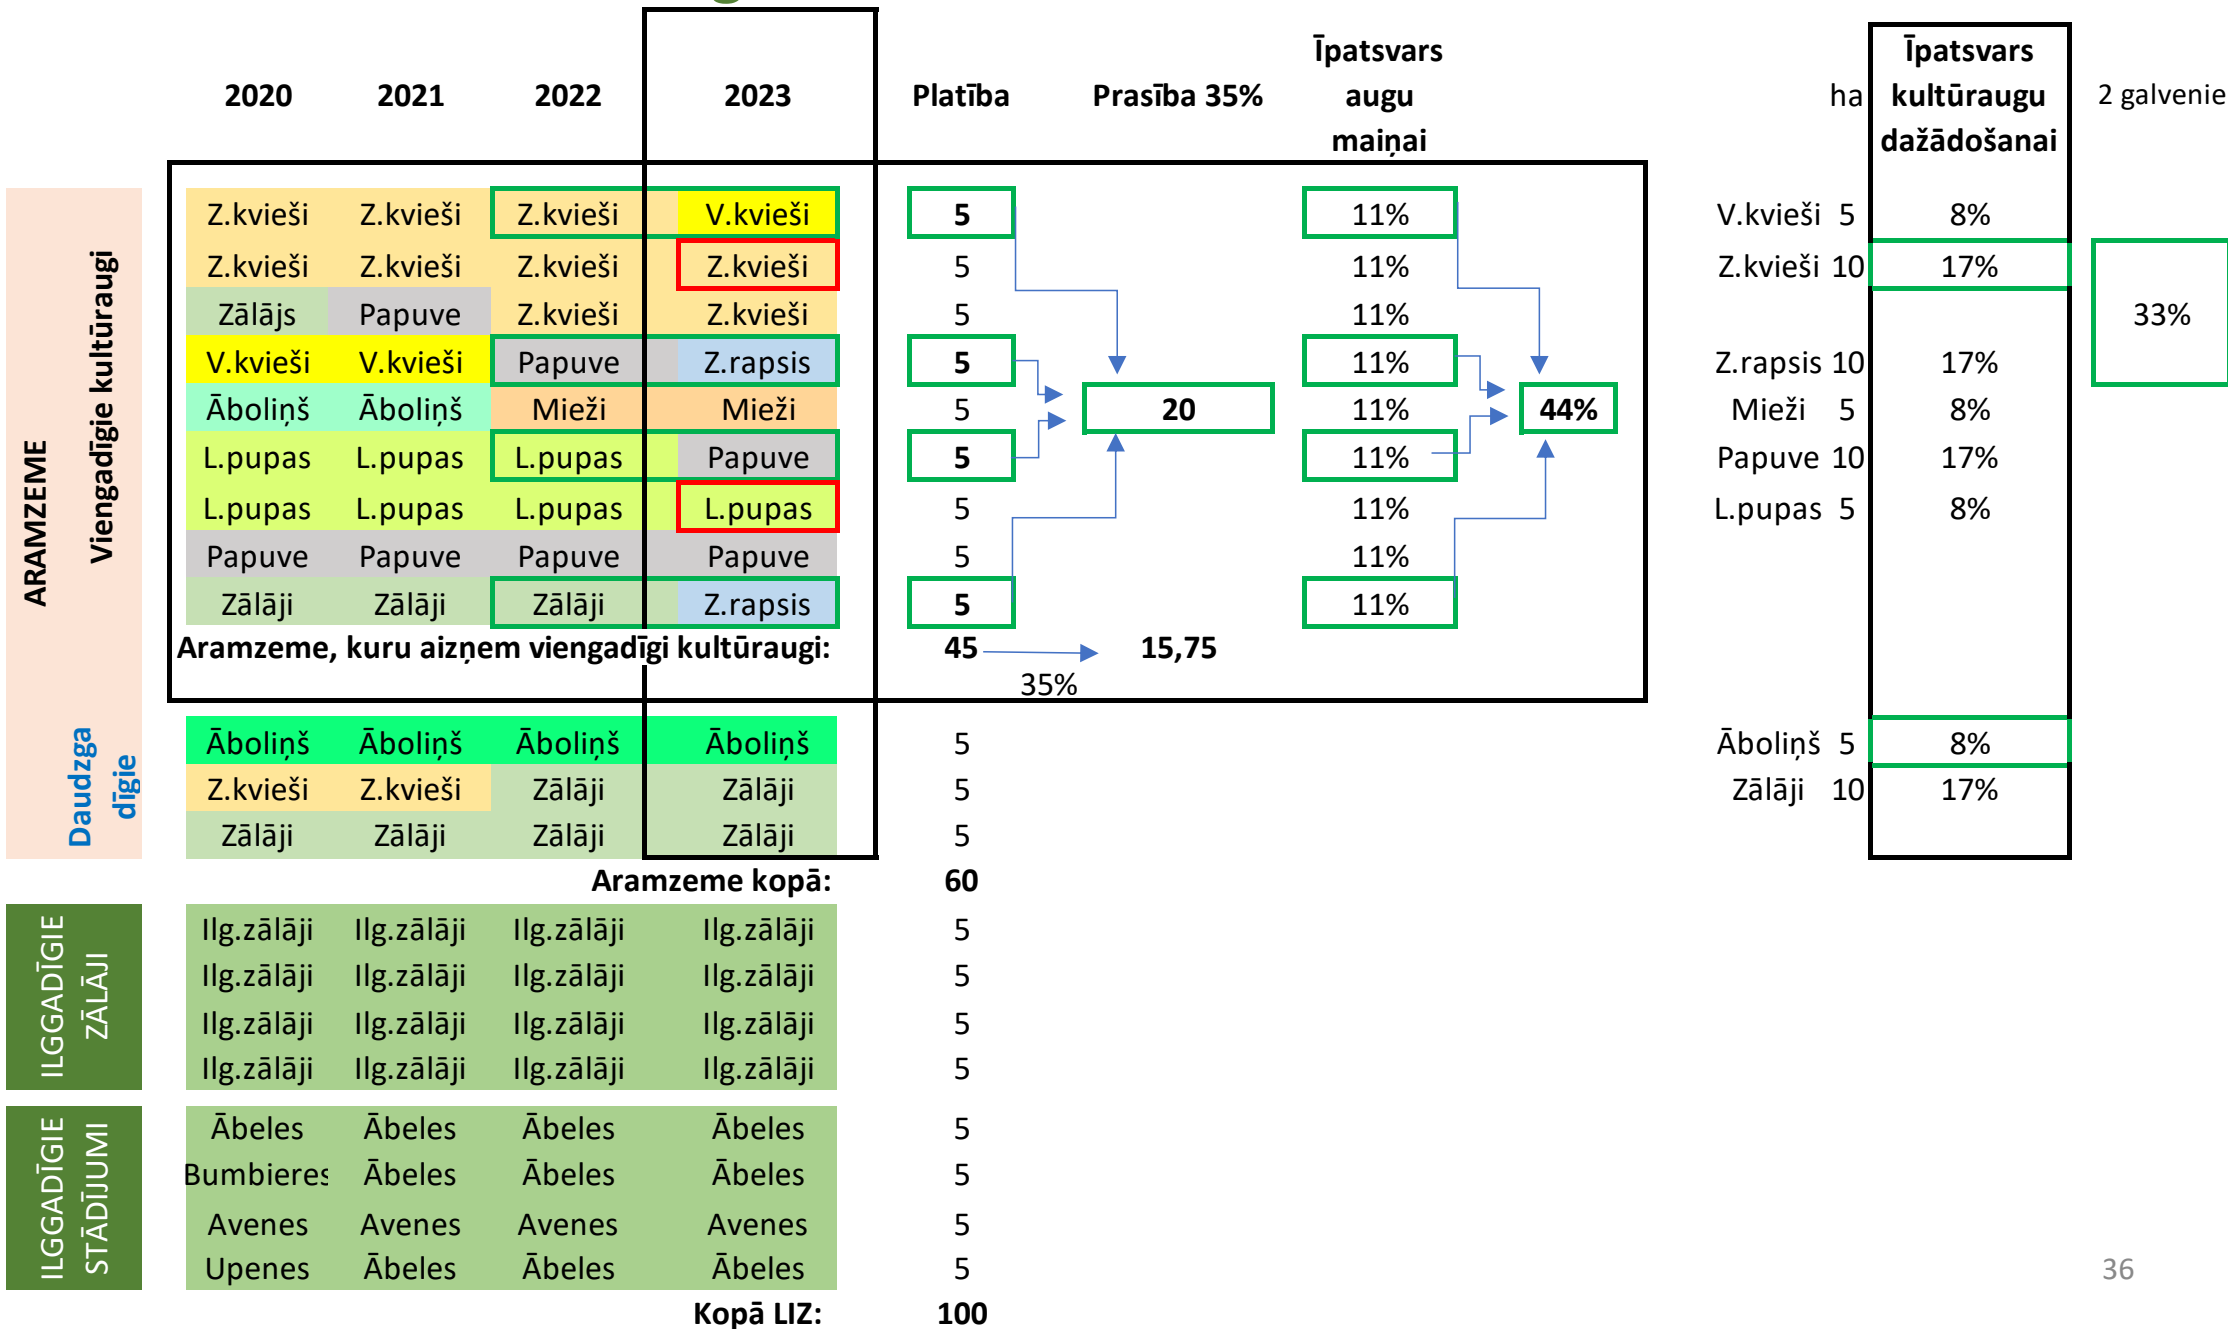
| | | 2020 | 2021 | 2022 | 2023 | Platība | Prasība 35% | Īpatsvars augu maiņai |
|---|---|---|---|---|---|---|---|---|
| ARAMZEME | Viengadīgie kultūraugi | Z.kvieši | Z.kvieši | Z.kvieši | V.kvieši | 5 | | 11% |
| | | Z.kvieši | Z.kvieši | Z.kvieši | Z.kvieši | 5 | | 11% |
| | | Zālājs | Papuve | Z.kvieši | Z.kvieši | 5 | | 11% |
| | | V.kvieši | V.kvieši | Papuve | Z.rapsis | 5 | | 11% |
| | | Āboliņš | Āboliņš | Mieži | Mieži | 5 | 20 | 11% |
| | | L.pupas | L.pupas | L.pupas | Papuve | 5 | | 11% |
| | | L.pupas | L.pupas | L.pupas | L.pupas | 5 | | 11% |
| | | Papuve | Papuve | Papuve | Papuve | 5 | | 11% |
| | | Zālāji | Zālāji | Zālāji | Z.rapsis | 5 | | 11% |

44%

Aramzeme, kuru aizņem viengadīgi kultūraugi: 45 35% 15,75

| Daudzgadīgie | Āboliņš | Āboliņš | Āboliņš | Āboliņš | 5 |
|---|---|---|---|---|---|
| | Z.kvieši | Z.kvieši | Zālāji | Zālāji | 5 |
| | Zālāji | Zālāji | Zālāji | Zālāji | 5 |

Aramzeme kopā: 60

| ILGGADĪGIE ZĀLĀJI | Ilg.zālāji | Ilg.zālāji | Ilg.zālāji | Ilg.zālāji | 5 |
|---|---|---|---|---|---|
| | Ilg.zālāji | Ilg.zālāji | Ilg.zālāji | Ilg.zālāji | 5 |
| | Ilg.zālāji | Ilg.zālāji | Ilg.zālāji | Ilg.zālāji | 5 |
| | Ilg.zālāji | Ilg.zālāji | Ilg.zālāji | Ilg.zālāji | 5 |

| ILGGADĪGIE STĀDĪJUMI | Ābeles | Ābeles | Ābeles | Ābeles | 5 |
|---|---|---|---|---|---|
| | Bumbieres | Ābeles | Ābeles | Ābeles | 5 |
| | Avenes | Avenes | Avenes | Avenes | 5 |
| | Upenes | Ābeles | Ābeles | Ābeles | 5 |

Kopā LIZ: 100

| | ha | Īpatsvars kultūraugu dažādošanai | 2 galvenie |
|---|---|---|---|
| V.kvieši | 5 | 8% | |
| Z.kvieši | 10 | 17% | 33% |
| Z.rapsis | 10 | 17% | |
| Mieži | 5 | 8% | |
| Papuve | 10 | 17% | |
| L.pupas | 5 | 8% | |
| Āboliņš | 5 | 8% | |
| Zālāji | 10 | 17% | |

36